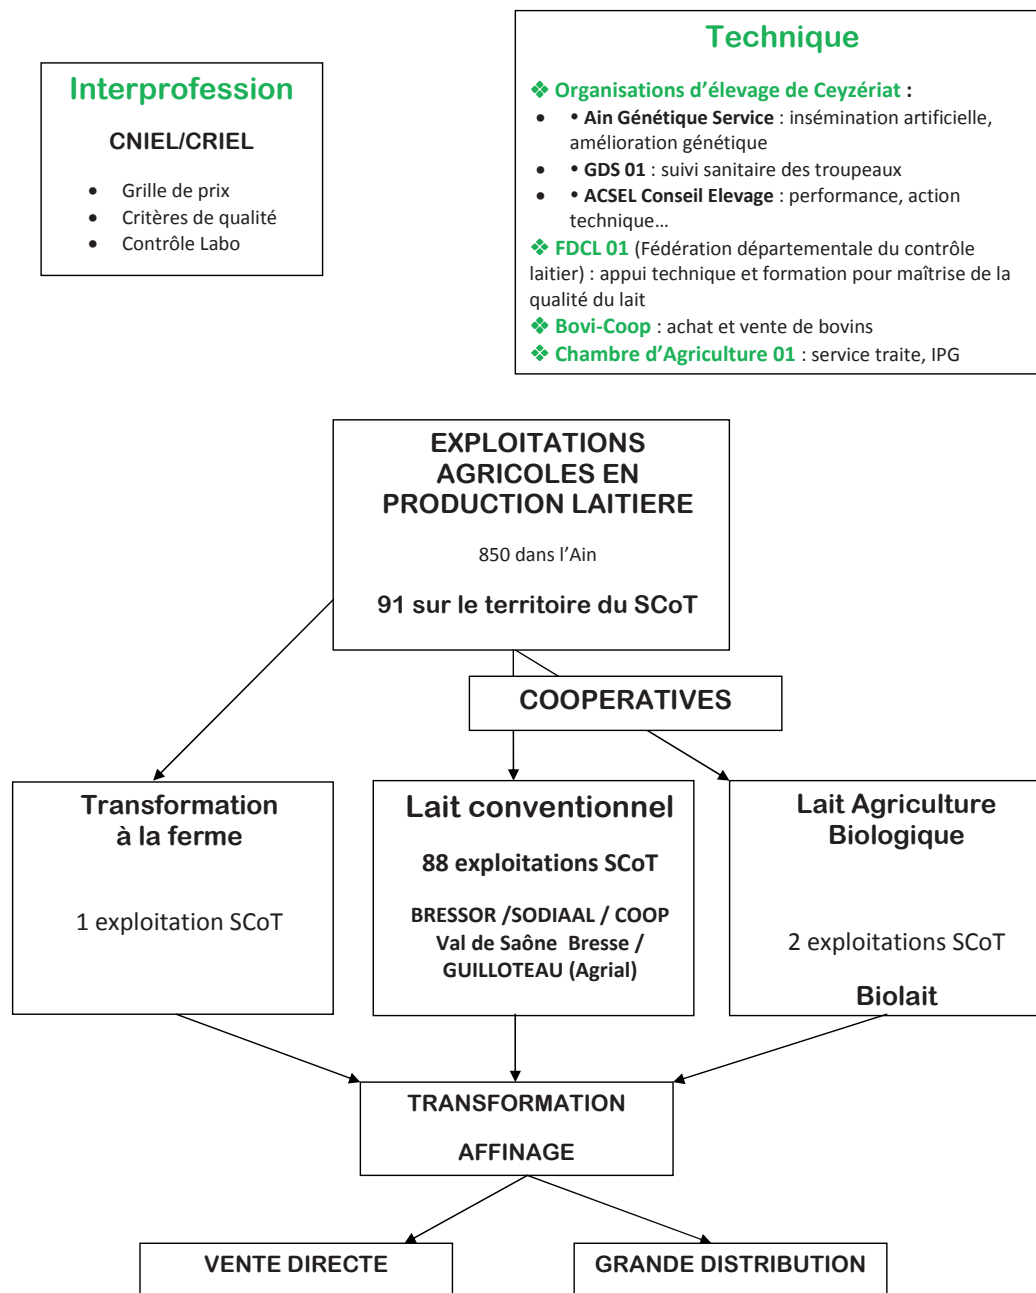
Interprofession

CNIEL/CRIEL

- Grille de prix
- Critères de qualité
- Contrôle Labo

Technique

❖ Organisations d'élevage de Ceyzériat :
- • Ain Génétique Service : insémination artificielle, amélioration génétique
- • GDS 01 : suivi sanitaire des troupeaux
- • ACSEL Conseil Elevage : performance, action technique…

❖ FDCL 01 (Fédération départementale du contrôle laitier) : appui technique et formation pour maîtrise de la qualité du lait
❖ Bovi-Coop : achat et vente de bovins
❖ Chambre d'Agriculture 01 : service traite, IPG

EXPLOITATIONS AGRICOLES EN PRODUCTION LAITIERE

850 dans l'Ain

91 sur le territoire du SCoT

COOPERATIVES

Transformation à la ferme

1 exploitation SCoT

Lait conventionnel

88 exploitations SCoT

BRESSOR /SODIAAL / COOP Val de Saône Bresse / GUILLOTEAU (Agrial)

Lait Agriculture Biologique

2 exploitations SCoT

Biolait

TRANSFORMATION

AFFINAGE

VENTE DIRECTE

GRANDE DISTRIBUTION